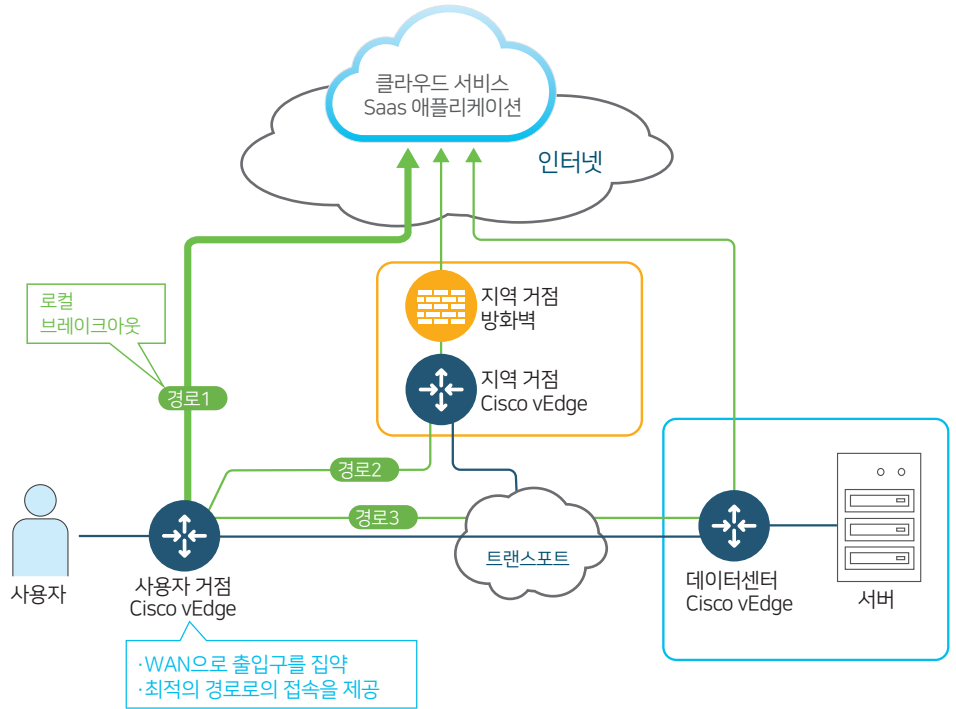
클라우드 서비스
Saas 애플리케이션

인터넷

로컬
브레이크아웃

경로1

지역 거점
방화벽

지역 거점
Cisco vEdge

경로2

경로3

트랜스포트

사용자

사용자 거점
Cisco vEdge

데이터센터
Cisco vEdge

서버

·WAN으로 출입구를 집약
·최적의 경로로의 접속을 제공